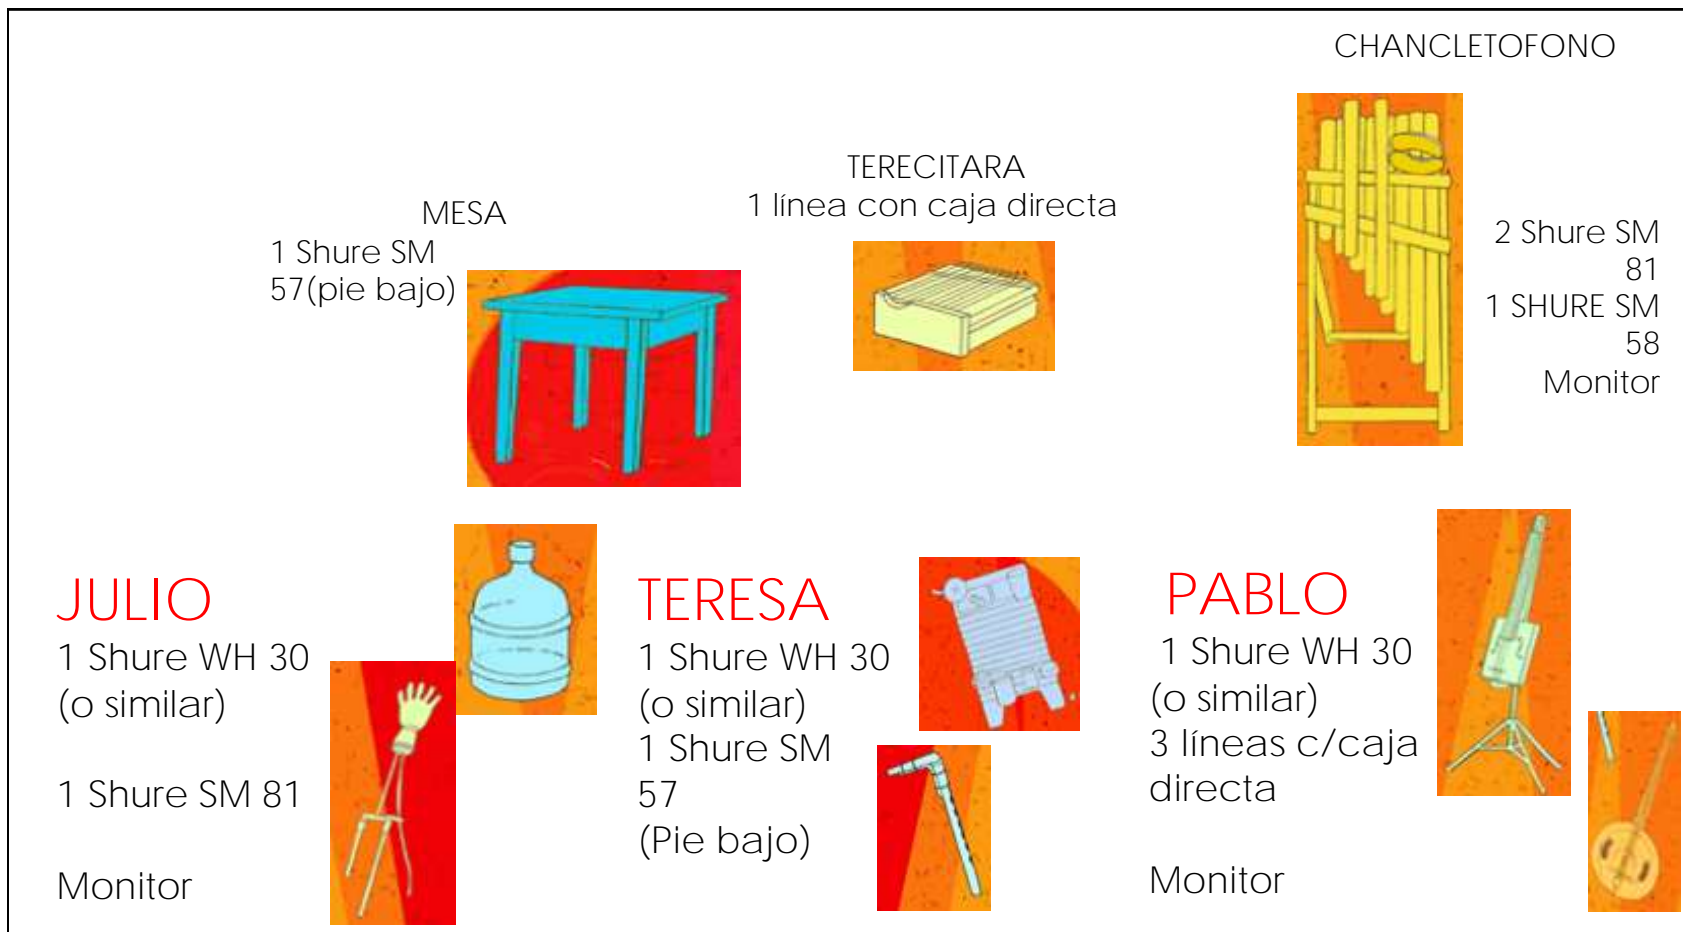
CHANCLETOFONO

TERECITARA
1 línea con caja directa

MESA
1 Shure SM 57(pie bajo)

2 Shure SM 81
1 SHURE SM 58
Monitor

JULIO
1 Shure WH 30 (o similar)

1 Shure SM 81

Monitor

TERESA
1 Shure WH 30 (o similar)
1 Shure SM 57
(Pie bajo)

PABLO
1 Shure WH 30 (o similar)
3 líneas c/caja directa

Monitor